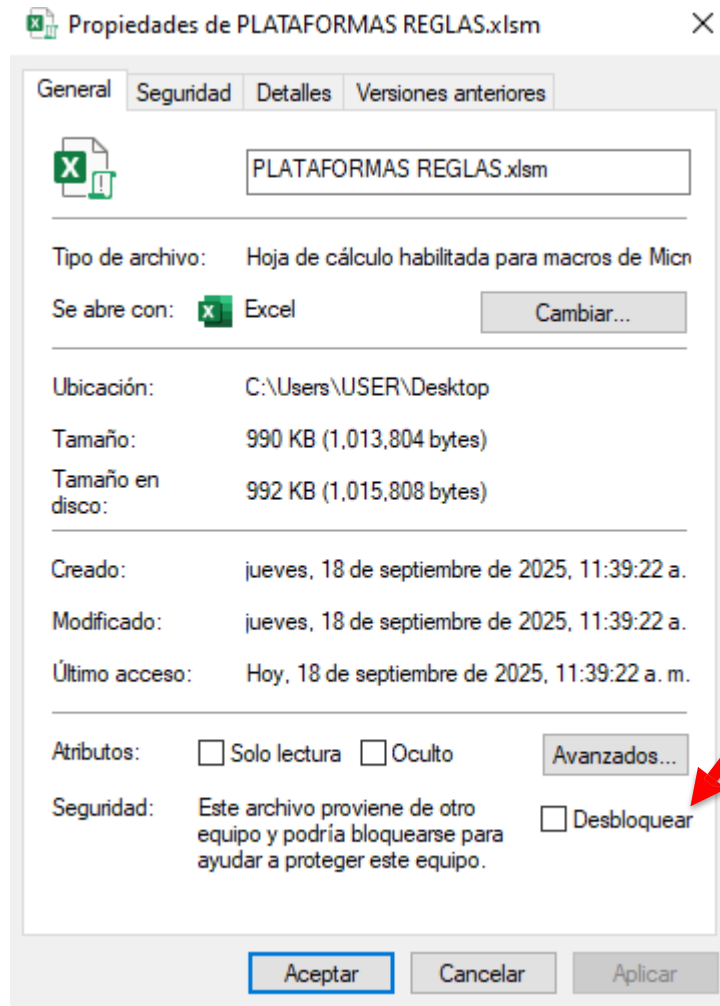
Propiedades de PLATAFORMAS REGLAS.xlsm

General | Seguridad | Detalles | Versiones anteriores

PLATAFORMAS REGLAS.xlsm

Tipo de archivo: Hoja de cálculo habilitada para macros de Micr

Se abre con: Excel
Cambiar...

Ubicación: C:\Users\USER\Desktop

Tamaño: 990 KB (1,013,804 bytes)

Tamaño en disco: 992 KB (1,015,808 bytes)

Creado: jueves, 18 de septiembre de 2025, 11:39:22 a.

Modificado: jueves, 18 de septiembre de 2025, 11:39:22 a.

Último acceso: Hoy, 18 de septiembre de 2025, 11:39:22 a. m.

Atributos: Solo lectura Oculto
Avanzados...

Seguridad: Este archivo proviene de otro equipo y podría bloquearse para ayudar a proteger este equipo.
Desbloquear

Aceptar Cancelar Aplicar